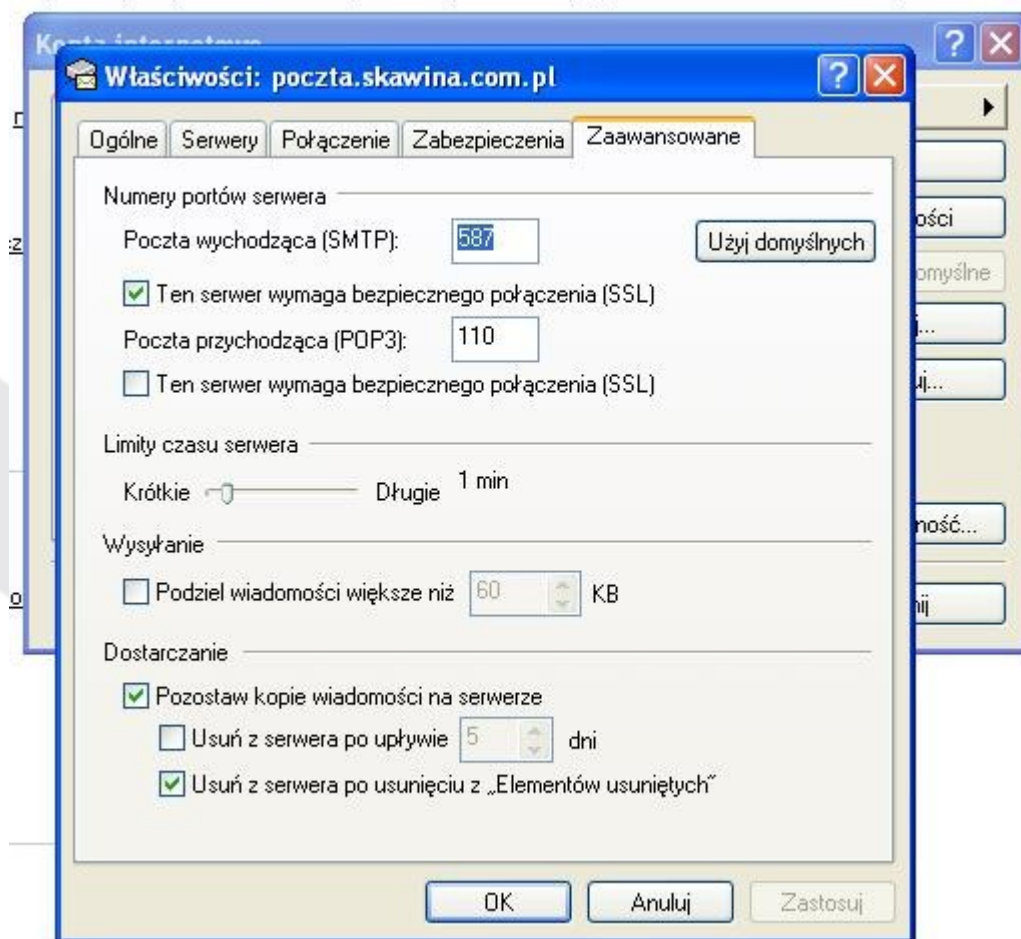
Konta internetowe

Właściwości: poczta.skawina.com.pl

Ogólne | Serwery | Połączenie | Zabezpieczenia | Zaawansowane

Numery portów serwera

Poczta wychodząca (SMTP): 587

Użyj domyślnych

Ten serwer wymaga bezpiecznego połączenia (SSL)

Poczta przychodząca (POP3): 110

Ten serwer wymaga bezpiecznego połączenia (SSL)

Limity czasu serwera

Krótkie Długie 1 min

Wysyłanie

Podziel wiadomości większe niż 60 KB

Dostarczanie

Pozostaw kopie wiadomości na serwerze

Usuń z serwera po upływie 5 dni

Usuń z serwera po usunięciu z „Elementów usuniętych"

OK Anuluj Zastosuj

ości
omyślne
j...
uj...
mość...
nij